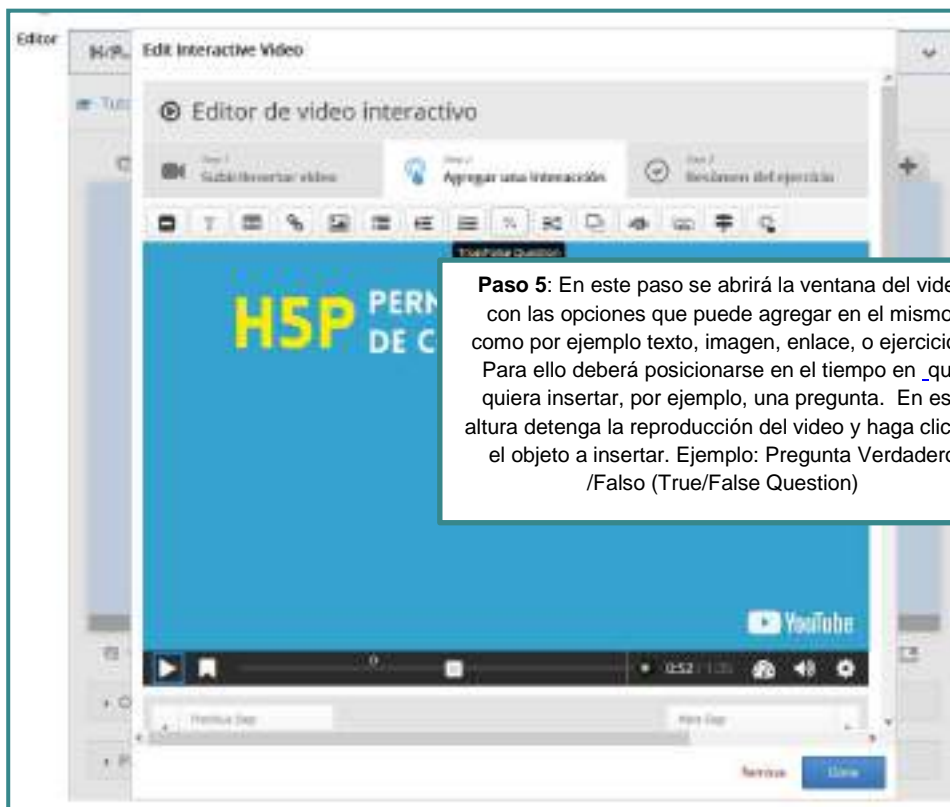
Editor

Edit Interactive Video

Editor de video interactivo

Step 1
Subir/Insertar video

Step 2
Agregar una interacción

Step 3
Resumen del ejercicio

True/False Question

H5P PERM
DE C

**Paso 5**: En este paso se abrirá la ventana del vide con las opciones que puede agregar en el mismo como por ejemplo texto, imagen, enlace, o ejercicio Para ello deberá posicionarse en el tiempo en qu quiera insertar, por ejemplo, una pregunta. En es altura detenga la reproducción del video y haga clic el objeto a insertar. Ejemplo: Pregunta Verdadero /Falso (True/False Question)

YouTube

0:52 / 1:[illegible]

Previous Step

Next Step

Remove

Done